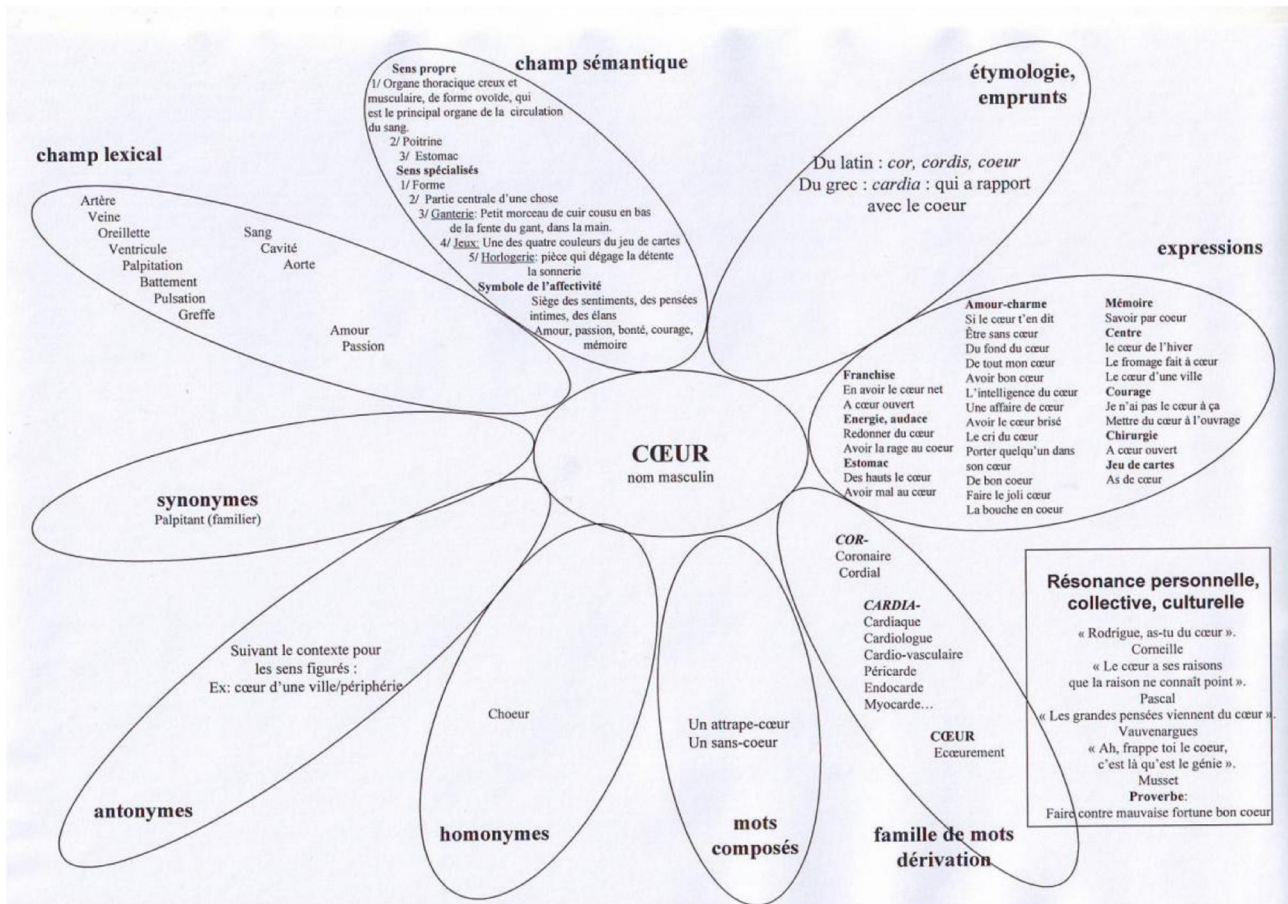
champ sémantique

Sens propre
1/ Organe thoracique creux et musculaire, de forme ovoïde, qui est le principal organe de la circulation du sang.
2/ Poitrine
3/ Estomac
Sens spécialisés
1/ Forme
2/ Partie centrale d'une chose
3/ Ganterie: Petit morceau de cuir cousu en bas de la fente du gant, dans la main.
4/ Jeux: Une des quatre couleurs du jeu de cartes
5/ Horlogerie: pièce qui dégage la détente la sonnerie
Symbole de l'affectivité
Siège des sentiments, des pensées intimes, des élans
Amour, passion, bonté, courage, mémoire

étymologie, emprunts

Du latin : *cor, cordis, coeur*
Du grec : *cardia* : qui a rapport avec le coeur

champ lexical

Artère
Veine
Oreillette
Ventricule
Palpitation
Battement
Pulsation
Greffe
Sang
Cavité
Aorte
Amour
Passion

expressions

Franchise
En avoir le cœur net
A cœur ouvert
Energie, audace
Redonner du cœur
Avoir la rage au coeur
Estomac
Des hauts le cœur
Avoir mal au cœur

Amour-charme
Si le cœur t'en dit
Être sans cœur
Du fond du cœur
De tout mon cœur
Avoir bon cœur
L'intelligence du cœur
Une affaire de cœur
Avoir le cœur brisé
Le cri du cœur
Porter quelqu'un dans son cœur
De bon coeur
Faire le joli cœur
La bouche en coeur

Mémoire
Savoir par coeur
Centre
le cœur de l'hiver
Le fromage fait à cœur
Le cœur d'une ville
Courage
Je n'ai pas le cœur à ça
Mettre du cœur à l'ouvrage
Chirurgie
A cœur ouvert
Jeu de cartes
As de cœur

CŒUR
nom masculin

synonymes
Palpitant (familier)

Suivant le contexte pour les sens figurés :
Ex: cœur d'une ville/périphérie

antonymes

Choeur

homonymes

Un attrape-cœur
Un sans-coeur

mots composés

COR-
Coronaire
Cordial

CARDIA-
Cardiaque
Cardiologue
Cardio-vasculaire
Péricarde
Endocarde
Myocarde…

CŒUR
Ecœurement

famille de mots dérivation

Résonance personnelle, collective, culturelle

« Rodrigue, as-tu du cœur ».
Corneille
« Le cœur a ses raisons que la raison ne connaît point ».
Pascal
« Les grandes pensées viennent du cœur ».
Vauvenargues
« Ah, frappe toi le coeur, c'est là qu'est le génie ».
Musset
Proverbe:
Faire contre mauvaise fortune bon coeur